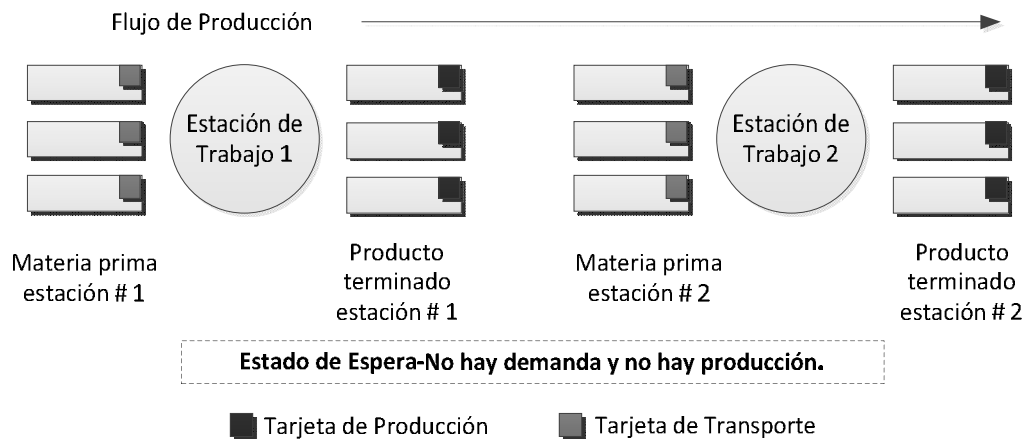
Flujo de Producción

Estación de Trabajo 1

Estación de Trabajo 2

Materia prima estación # 1

Producto terminado estación # 1

Materia prima estación # 2

Producto terminado estación # 2

Estado de Espera-No hay demanda y no hay producción.

Tarjeta de Producción

Tarjeta de Transporte